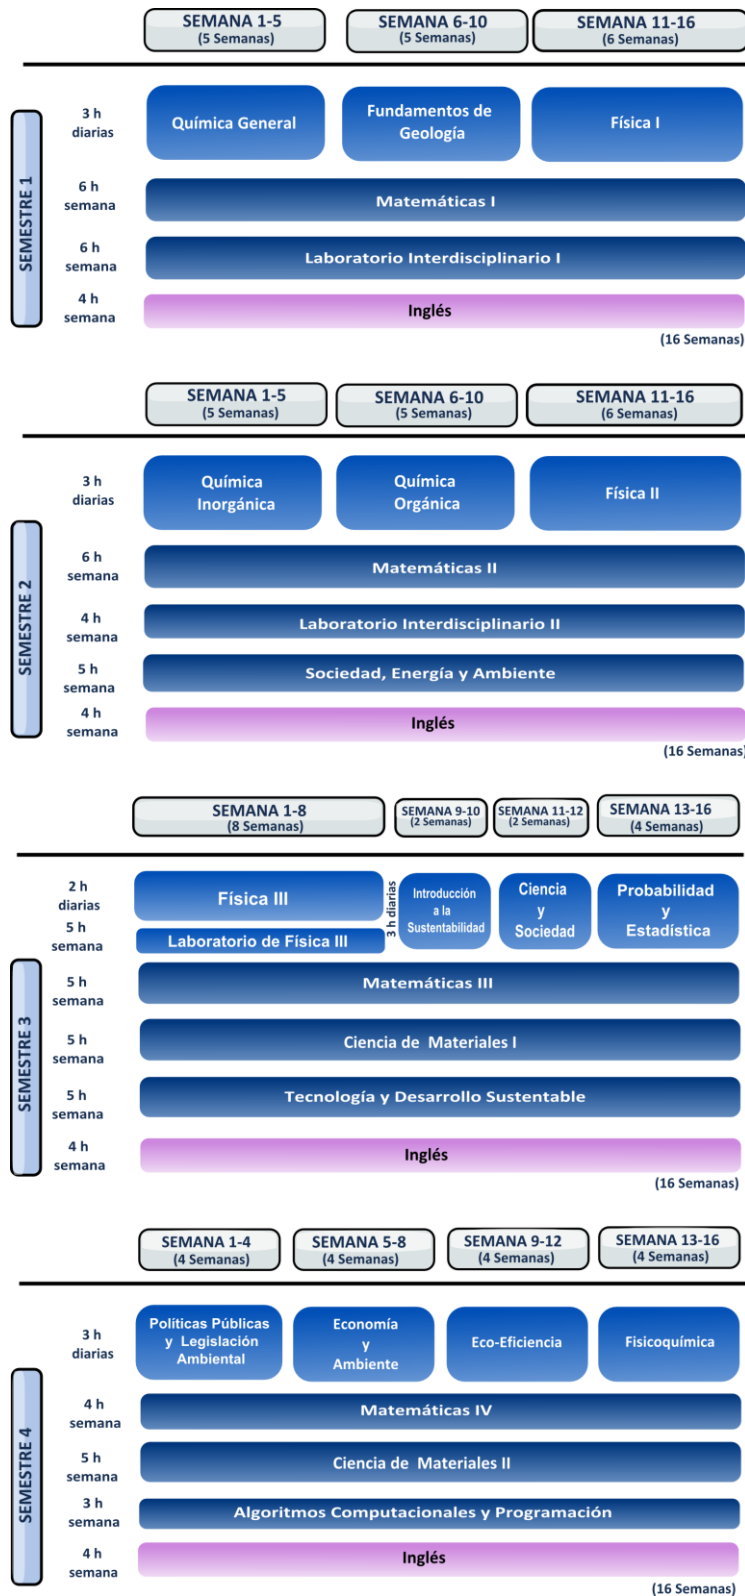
SEMANA 1-5
(5 Semanas)

SEMANA 6-10
(5 Semanas)

SEMANA 11-16
(6 Semanas)

SEMESTRE 1

3 h diarias

Química General

Fundamentos de Geología

Física I

6 h semana

Matemáticas I

6 h semana

Laboratorio Interdisciplinario I

4 h semana

Inglés

(16 Semanas)

SEMANA 1-5
(5 Semanas)

SEMANA 6-10
(5 Semanas)

SEMANA 11-16
(6 Semanas)

SEMESTRE 2

3 h diarias

Química Inorgánica

Química Orgánica

Física II

6 h semana

Matemáticas II

4 h semana

Laboratorio Interdisciplinario II

5 h semana

Sociedad, Energía y Ambiente

4 h semana

Inglés

(16 Semanas)

SEMANA 1-8
(8 Semanas)

SEMANA 9-10
(2 Semanas)

SEMANA 11-12
(2 Semanas)

SEMANA 13-16
(4 Semanas)

SEMESTRE 3

2 h diarias

Física III

5 h semana

Laboratorio de Física III

3 h diarias

Introducción a la Sustentabilidad

Ciencia y Sociedad

Probabilidad y Estadística

5 h semana

Matemáticas III

5 h semana

Ciencia de Materiales I

5 h semana

Tecnología y Desarrollo Sustentable

4 h semana

Inglés

(16 Semanas)

SEMANA 1-4
(4 Semanas)

SEMANA 5-8
(4 Semanas)

SEMANA 9-12
(4 Semanas)

SEMANA 13-16
(4 Semanas)

SEMESTRE 4

3 h diarias

Políticas Públicas y Legislación Ambiental

Economía y Ambiente

Eco-Eficiencia

Fisicoquímica

4 h semana

Matemáticas IV

5 h semana

Ciencia de Materiales II

3 h semana

Algoritmos Computacionales y Programación

4 h semana

Inglés

(16 Semanas)